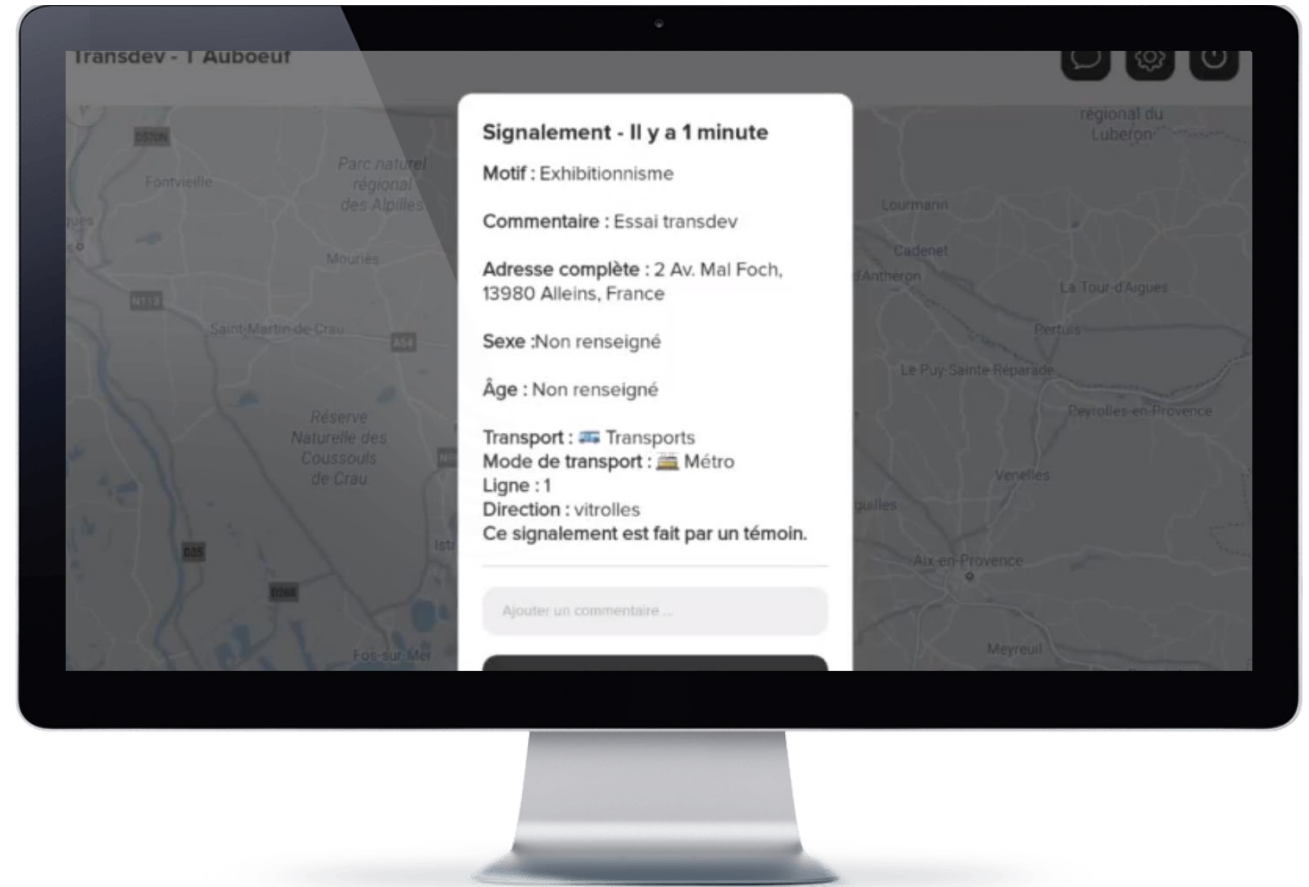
Transdev - T Auboeuf

Signalement - Il y a 1 minute

Motif : Exhibitionnisme

Commentaire : Essai transdev

Adresse complète : 2 Av. Mal Foch, 13980 Alleins, France

Sexe :Non renseigné

Âge : Non renseigné

Transport : 🚌 Transports
Mode de transport : 🚋 Métro
Ligne : 1
Direction : vitrolles
Ce signalement est fait par un témoin.

Ajouter un commentaire ...

D5SN
Fontvieille
Parc naturel régional des Alpilles
Mouriès
N113
Saint-Martin-de-Crau
A54
Réserve Naturelle des Coussouls de Crau
D35
D268
Istres
Fos-sur-Mer
régional du Luberon
Lourmarin
Cadenet
d'Anthéron
La Tour-d'Aigues
Pertuis
Le Puy-Sainte-Réparade
Peyrolles-en-Provence
Venelles
guilles
Aix-en-Provence
Meyreuil